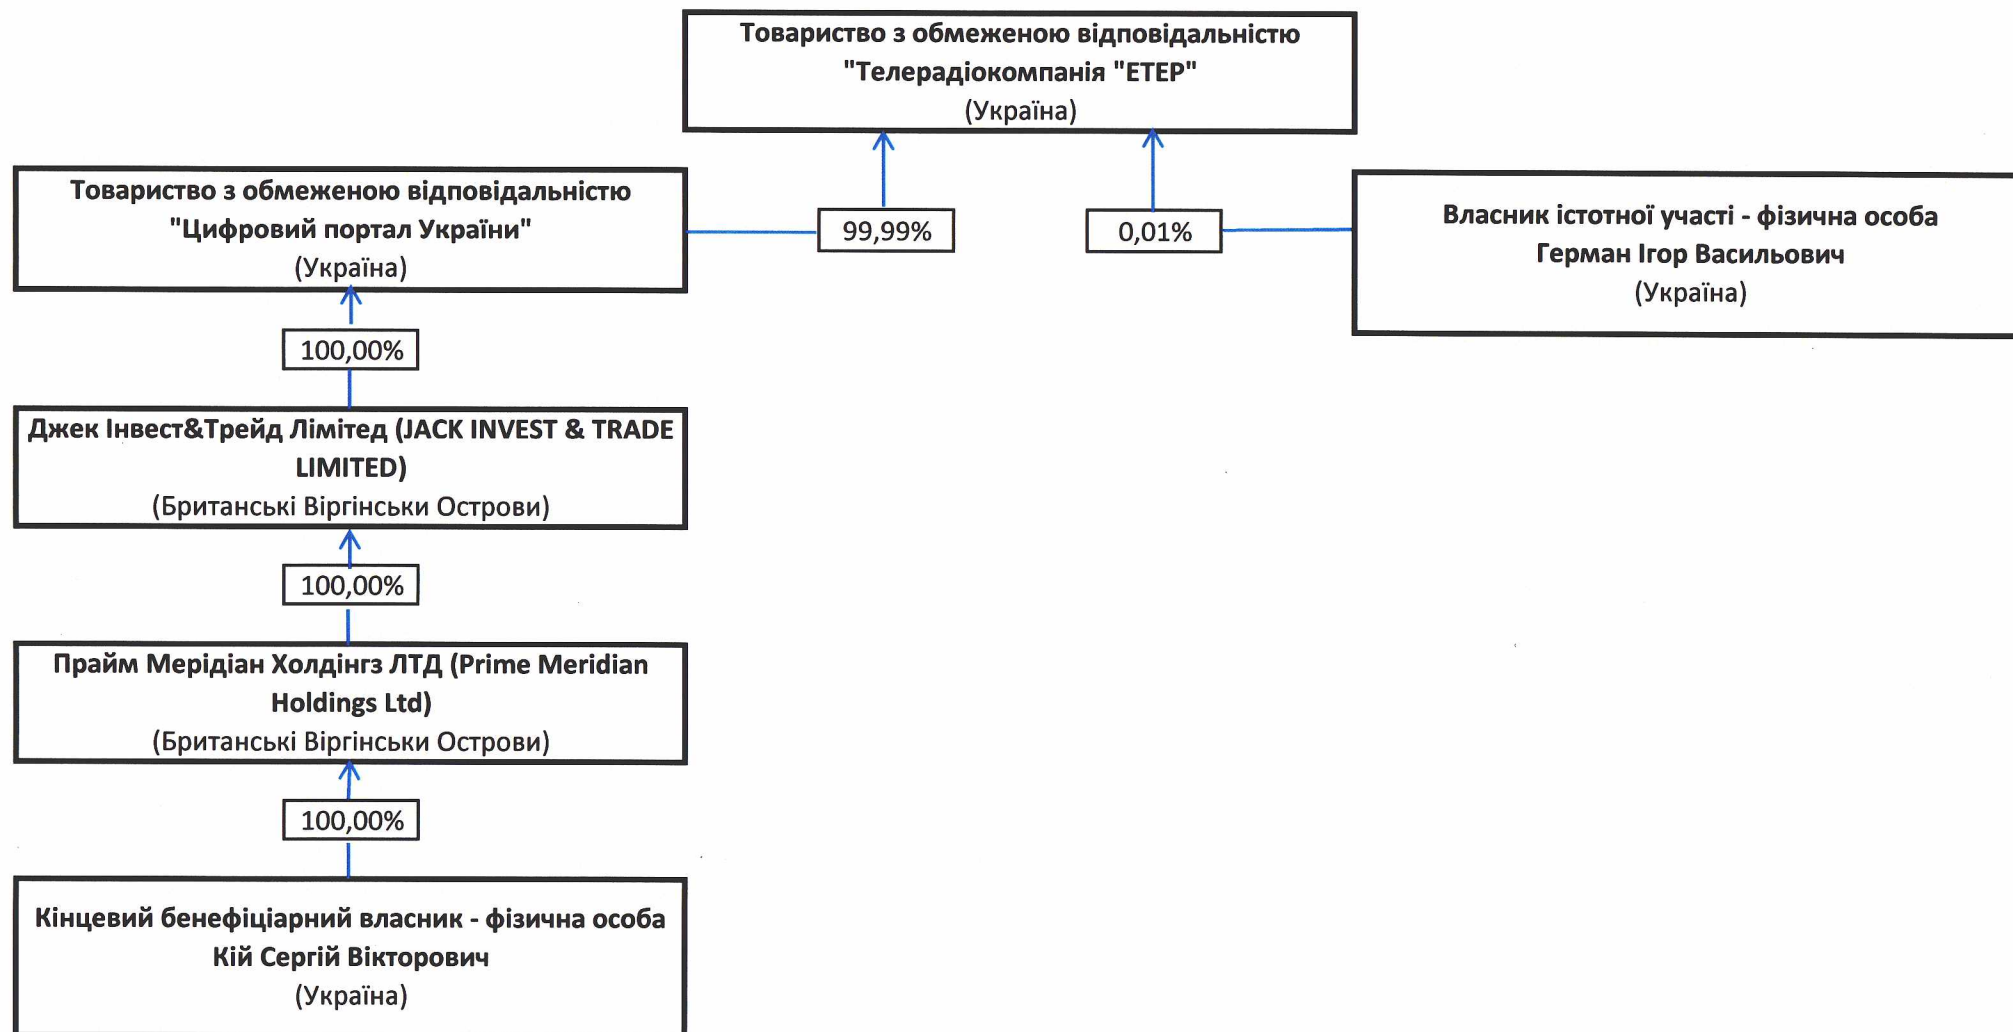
Товариство з обмеженою відповідальністю "Телерадіокомпанія "ЕТЕР" (Україна)

Товариство з обмеженою відповідальністю "Цифровий портал України" (Україна)

99,99%

0,01%

Власник істотної участі - фізична особа Герман Ігор Васильович (Україна)

100,00%

Джек Інвест&Трейд Лімітед (JACK INVEST & TRADE LIMITED) (Британські Віргінськи Острови)

100,00%

Прайм Мерідіан Холдінгз ЛТД (Prime Meridian Holdings Ltd) (Британські Віргінськи Острови)

100,00%

Кінцевий бенефіціарний власник - фізична особа Кій Сергій Вікторович (Україна)